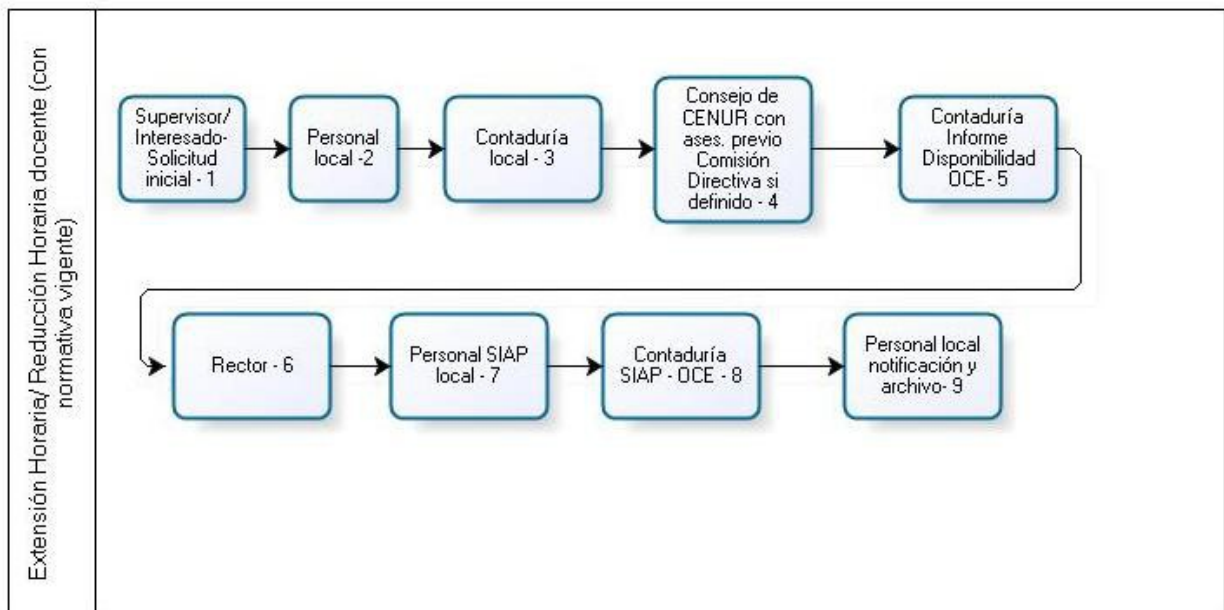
Extensión Horaria/ Reducción Horaria docente (con normativa vigente)

Supervisor/ Interesado-Solicitud inicial - 1

Personal local -2

Contaduría local - 3

Consejo de CENUR con ases. previo Comisión Directiva si definido - 4

Contaduría Informe Disponibilidad OCE- 5

Rector - 6

Personal SIAP local - 7

Contaduría SIAP - OCE - 8

Personal local notificación y archivo- 9